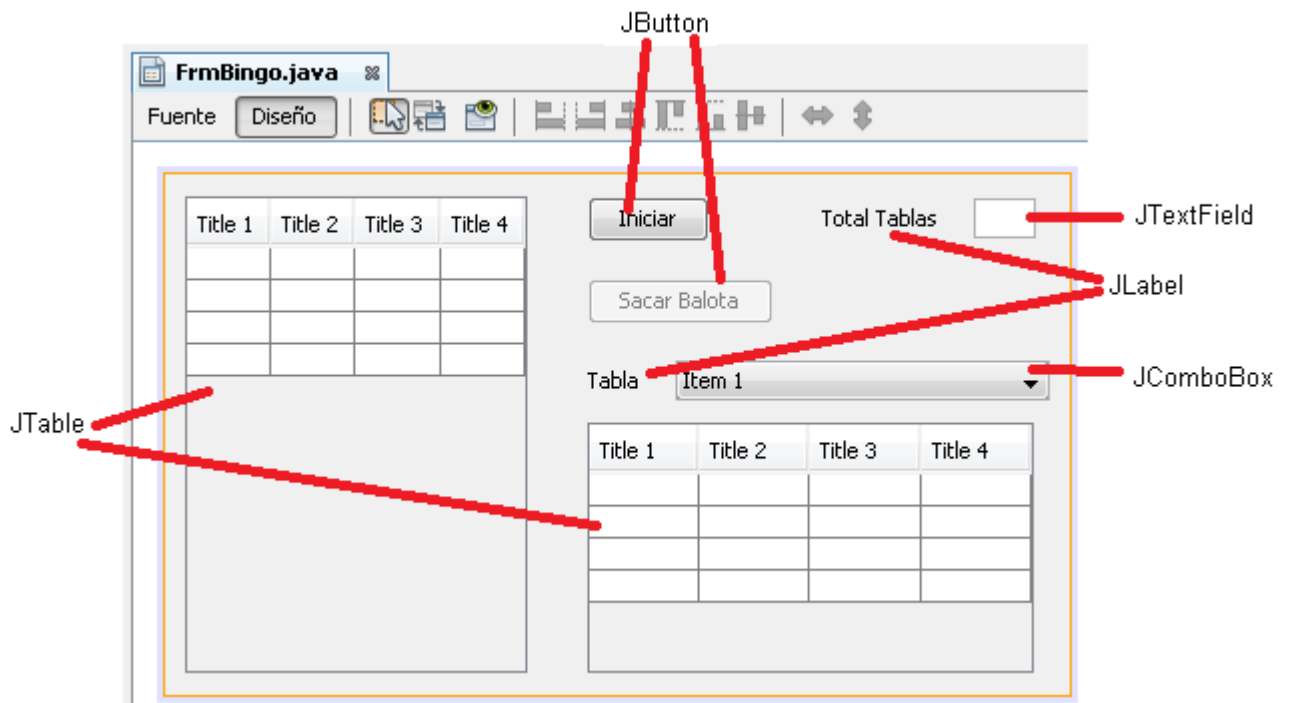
JButton

FrmBingo.java

Fuente Diseño

| Title 1 | Title 2 | Title 3 | Title 4 |
|---|---|---|---|
| | | | |
| | | | |
| | | | |
| | | | |

Iniciar

Total Tablas

JTextField

JLabel

Sacar Balota

Tabla Item 1

JComboBox

JTable

| Title 1 | Title 2 | Title 3 | Title 4 |
|---|---|---|---|
| | | | |
| | | | |
| | | | |
| | | | |